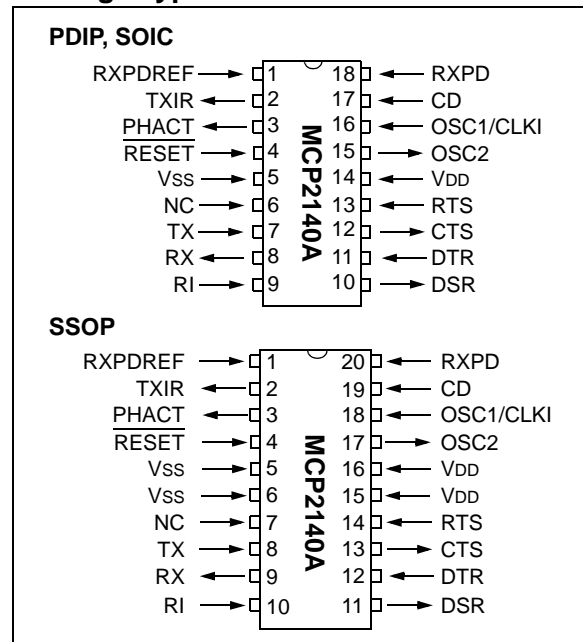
PDIP, SOIC

RXPDREF 1
TXIR 2
$\underline{\text{PHACT}}$ 3
$\overline{\text{RESET}}$ 4
Vss 5
NC 6
TX 7
RX 8
RI 9

18 RXPD
17 CD
16 OSC1/CLKI
15 OSC2
14 VDD
13 RTS
12 CTS
11 DTR
10 DSR

MCP2140A

SSOP

RXPDREF 1
TXIR 2
$\underline{\text{PHACT}}$ 3
$\overline{\text{RESET}}$ 4
Vss 5
Vss 6
NC 7
TX 8
RX 9
RI 10

20 RXPD
19 CD
18 OSC1/CLKI
17 OSC2
16 VDD
15 VDD
14 RTS
13 CTS
12 DTR
11 DSR

MCP2140A